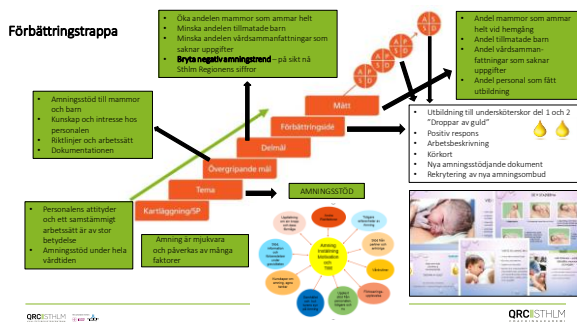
Förbättringstrappa

Öka andelen mammor som ammar helt
Minska andelen tillmatade barn
Minska andelen vårdsammanfattningar som saknar uppgifter
Bryta negativ amningstrend – på sikt nå Sthlm Regionens siffror

A
S
P
D

Andel mammor som ammar helt vid hemgång
Andel tillmatade barn
Andel vårdsammanfattningar som saknar uppgifter
Andel personal som fått utbildning

Amningsstöd till mammor och barn
Kunskap och intresse hos personalen
Riktlinjer och arbetssätt
Dokumentationen

Mått
Förbättringsidé
Delmål
Övergripande mål
Tema
Kartläggning/SP

Utbildning till undersköterskor del 1 och 2 "Droppar av guld"
Positiv respons
Arbetsbeskrivning
Körkort
Nya amningsstödjande dokument
Rekrytering av nya amningsombud

AMNINGSSTÖD

Personalens attityder och ett samstämmigt arbetssätt är av stor betydelse
Amningsstöd under hela vårdtiden

Amning är mjukvara och påverkas av många faktorer

Amning tröskning bildande och tid

QRC STHLM
QRC STHLM